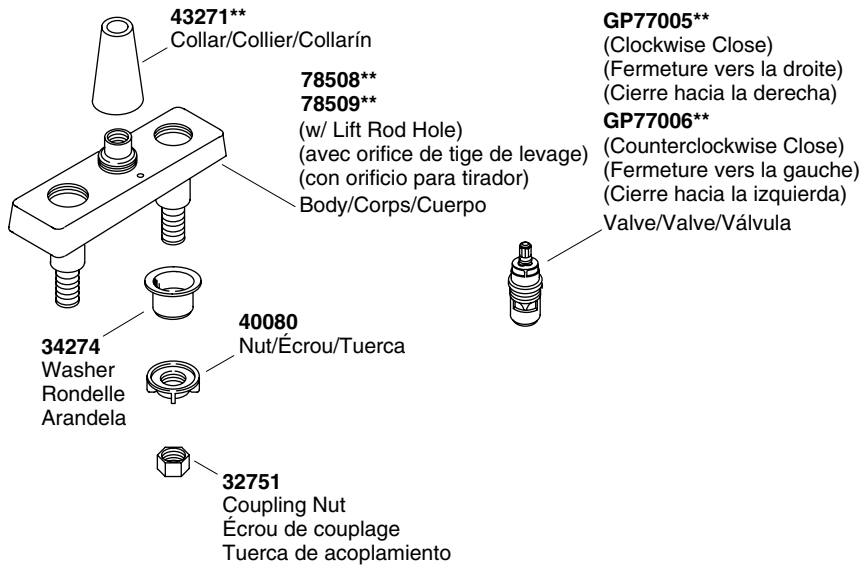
**43271****
Collar/Collier/Collarín

**78508****
**78509****
(w/ Lift Rod Hole)
(avec orifice de tige de levage)
(con orificio para tirador)
Body/Corps/Cuerpo

**GP77005****
(Clockwise Close)
(Fermeture vers la droite)
(Cierre hacia la derecha)
**GP77006****
(Counterclockwise Close)
(Fermeture vers la gauche)
(Cierre hacia la izquierda)
Valve/Valve/Válvula

**34274**
Washer
Rondelle
Arandela

**40080**
Nut/Écrou/Tuerca

**32751**
Coupling Nut
Écrou de couplage
Tuerca de acoplamiento